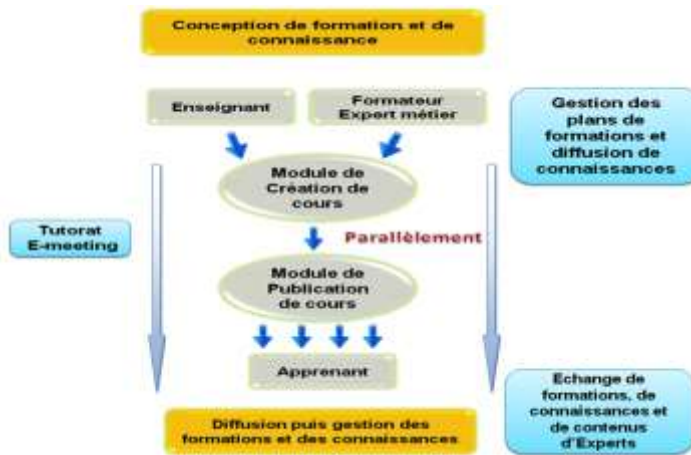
Conception de formation et de connaissance

Enseignant

Formateur Expert métier

Gestion des plans de formations et diffusion de connaissances

Module de Création de cours

Tutorat E-meeting

Parallèlement

Module de Publication de cours

Apprenant

Echange de formations, de connaissances et de contenus d'Experts

Diffusion puis gestion des formations et des connaissances